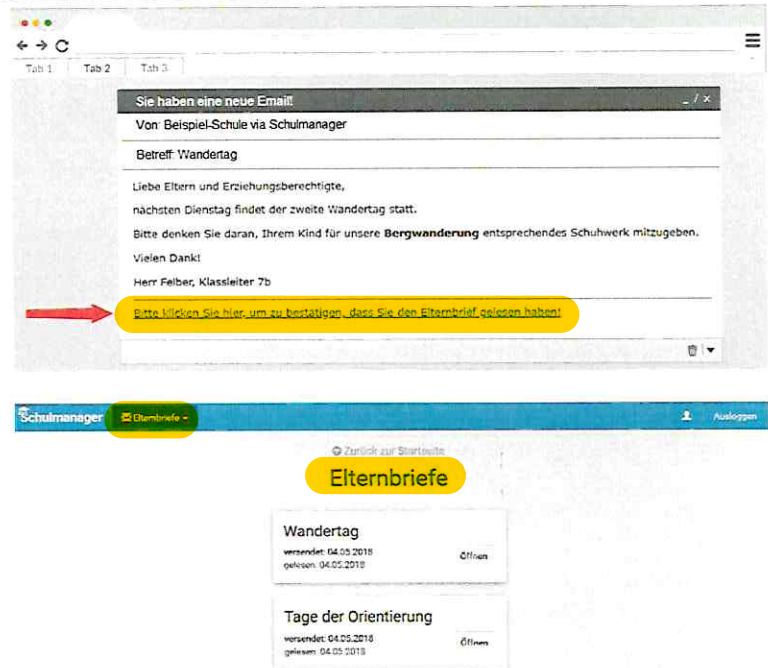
Tab 1 Tab 2 Tab 3

Sie haben eine neue Email! _ / ×

Von: Beispiel-Schule via Schulmanager

Betreff: Wandertag

Liebe Eltern und Erziehungsberechtigte,

nächsten Dienstag findet der zweite Wandertag statt.

Bitte denken Sie daran, Ihrem Kind für unsere **Bergwanderung** entsprechendes Schuhwerk mitzugeben.

Vielen Dank!

Herr Felber, Klassleiter 7b

Bitte klicken Sie hier, um zu bestätigen, dass Sie den Elternbrief gelesen haben!

Schulmanager Elternbriefe Ausloggen

Zurück zur Startseite

Elternbriefe

Wandertag
versendet: 04.05.2018
gelesen: 04.05.2018
Öffnen

Tage der Orientierung
versendet: 04.05.2018
gelesen: 04.05.2018
Öffnen